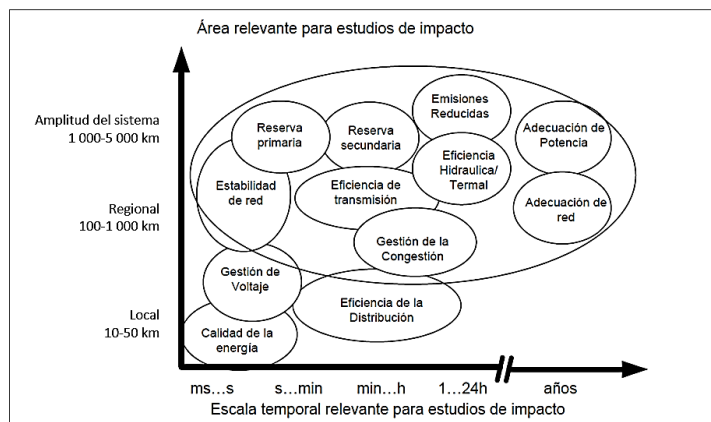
Área relevante para estudios de impacto

Amplitud del sistema
1 000-5 000 km

Regional
100-1 000 km

Local
10-50 km

Reserva primaria

Reserva secundaria

Emisiones Reducidas

Adecuación de Potencia

Eficiencia Hidraulica/ Termal

Estabilidad de red

Eficiencia de transmisión

Adecuación de red

Gestión de la Congestión

Gestión de Voltaje

Eficiencia de la Distribución

Calidad de la energía

ms…s

s…min

min…h

1…24h

años

Escala temporal relevante para estudios de impacto